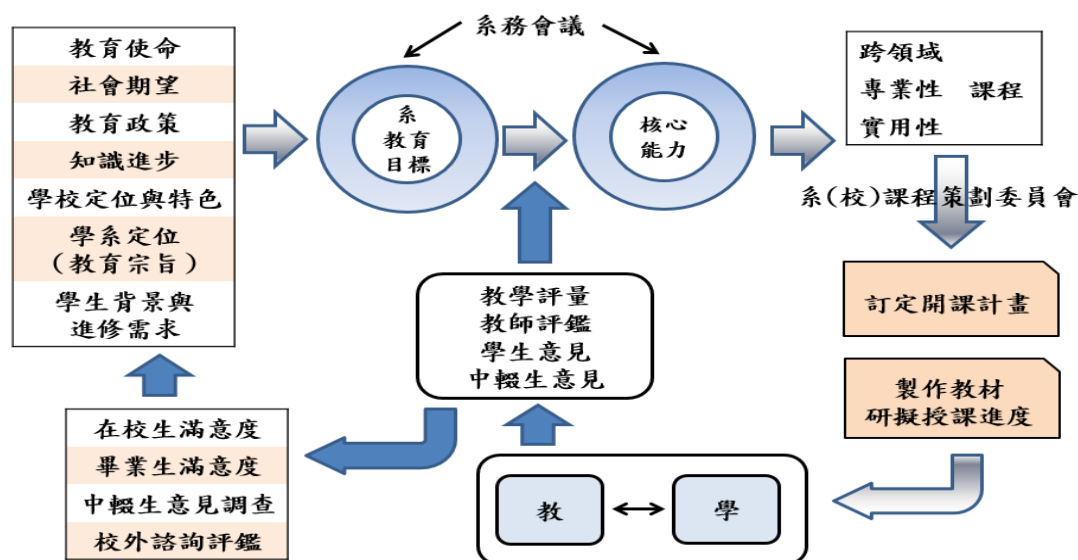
教育使命
社會期望
教育政策
知識進步
學校定位與特色
學系定位
（教育宗旨）
學生背景與
進修需求

系務會議

系
教育
目標

核心
能力

跨領域
專業性 課程
實用性

系(校)課程策劃委員會

訂定開課計畫

製作教材
研擬授課進度

教學評量
教師評鑑
學生意見
中輟生意見

在校生滿意度
畢業生滿意度
中輟生意見調查
校外諮詢評鑑

教
學